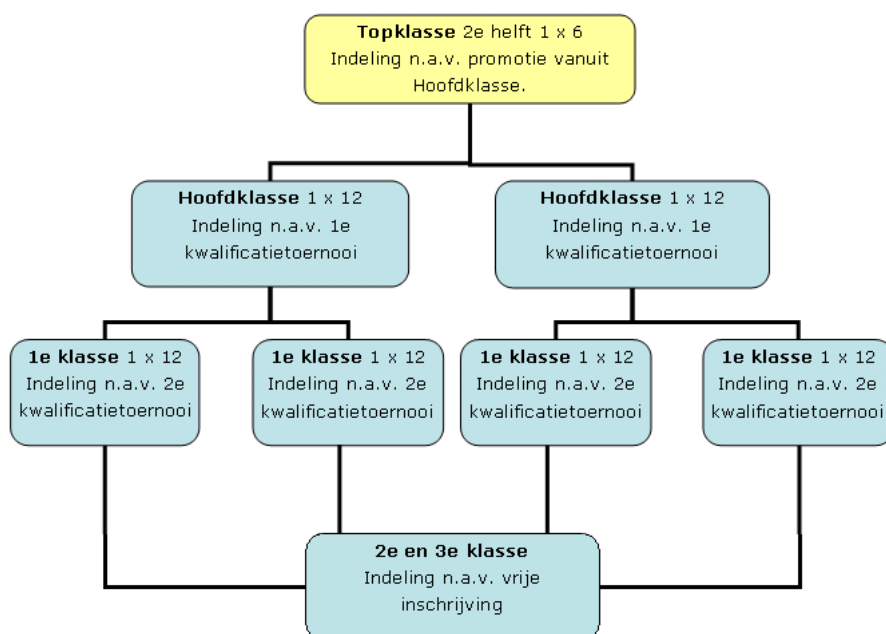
**Topklasse** 2e helft 1 x 6
Indeling n.a.v. promotie vanuit Hoofdklasse.

**Hoofdklasse** 1 x 12
Indeling n.a.v. 1e kwalificatietoernooi

**Hoofdklasse** 1 x 12
Indeling n.a.v. 1e kwalificatietoernooi

**1e klasse** 1 x 12
Indeling n.a.v. 2e kwalificatietoernooi

**1e klasse** 1 x 12
Indeling n.a.v. 2e kwalificatietoernooi

**1e klasse** 1 x 12
Indeling n.a.v. 2e kwalificatietoernooi

**1e klasse** 1 x 12
Indeling n.a.v. 2e kwalificatietoernooi

**2e en 3e klasse**
Indeling n.a.v. vrije inschrijving